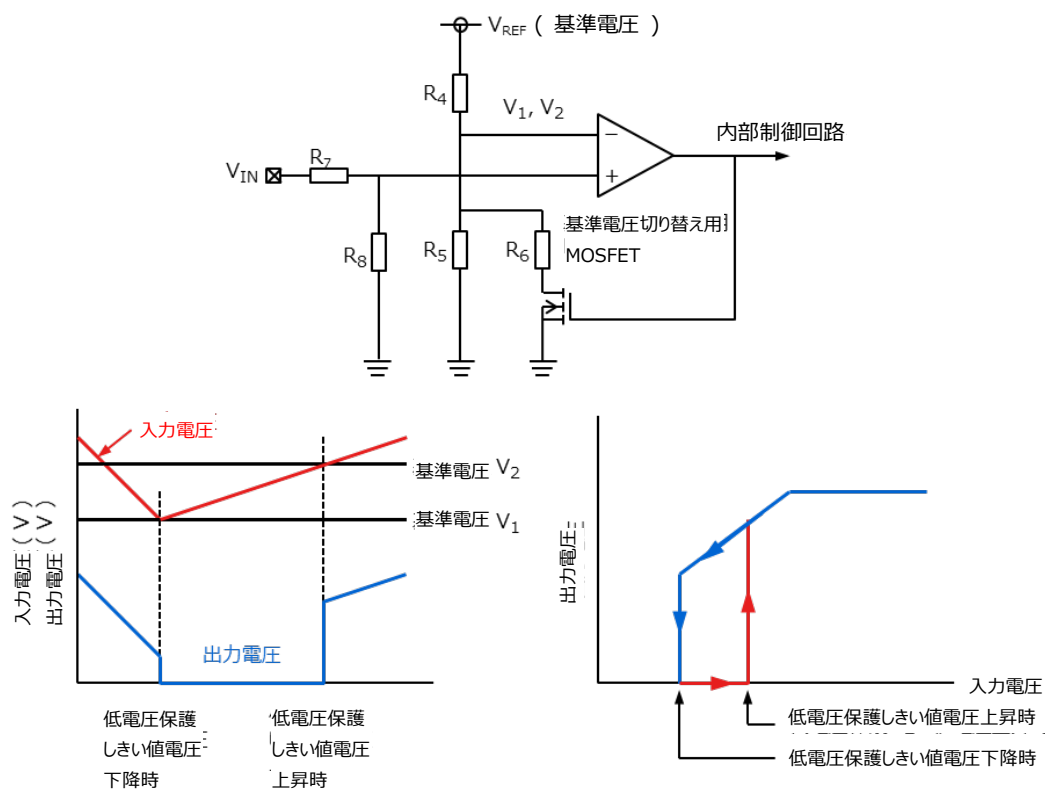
$V_{REF}$ ( 基準電圧 )

$R_4$

$V_1, V_2$

−

+

内部制御回路

$V_{IN}$

$R_7$

$R_8$

$R_5$

$R_6$

基準電圧切り替え用

MOSFET

入力電圧

基準電圧 $V_2$

基準電圧 $V_1$

入力電圧 (V)
出力電圧 (V)

出力電圧

低電圧保護しきい値電圧下降時

低電圧保護しきい値電圧上昇時

出力電圧

入力電圧

低電圧保護しきい値電圧上昇時

低電圧保護しきい値電圧下降時